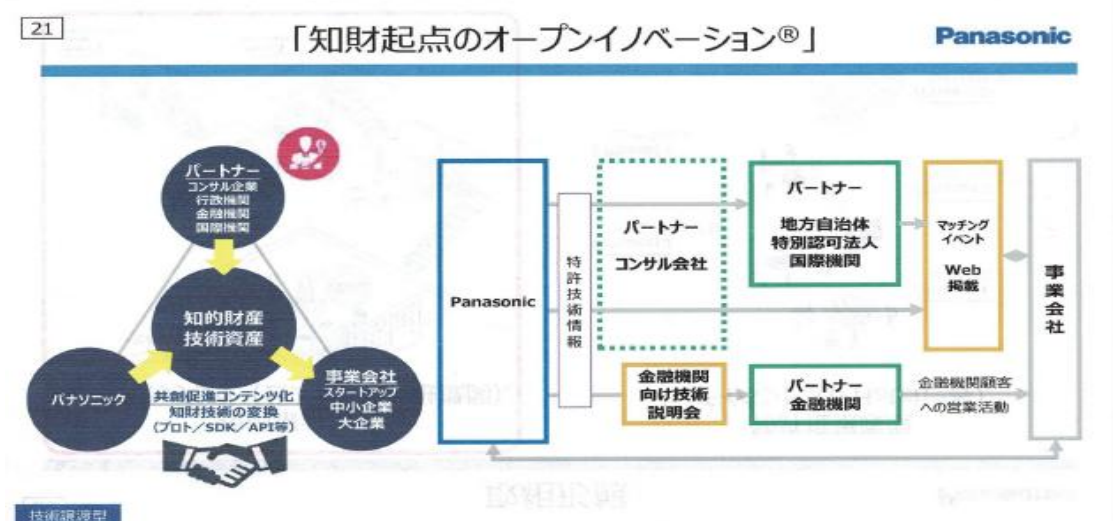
21

「知財起点のオープンイノベーション®」

Panasonic

パートナー
コンサル企業
行政機関
金融機関
国際機関

知的財産
技術資産

パナソニック

事業会社
スタートアップ
中小企業
大企業

共創促進コンテンツ化
知財技術の変換
（プロト／SDK／API等）

Panasonic

特許技術情報

パートナー
コンサル会社

パートナー
地方自治体
特別認可法人
国際機関

マッチング
イベント
Web
掲載

事業会社

金融機関
向け技術
説明会

パートナー
金融機関

金融機関顧客
への営業活動

技術譲渡型